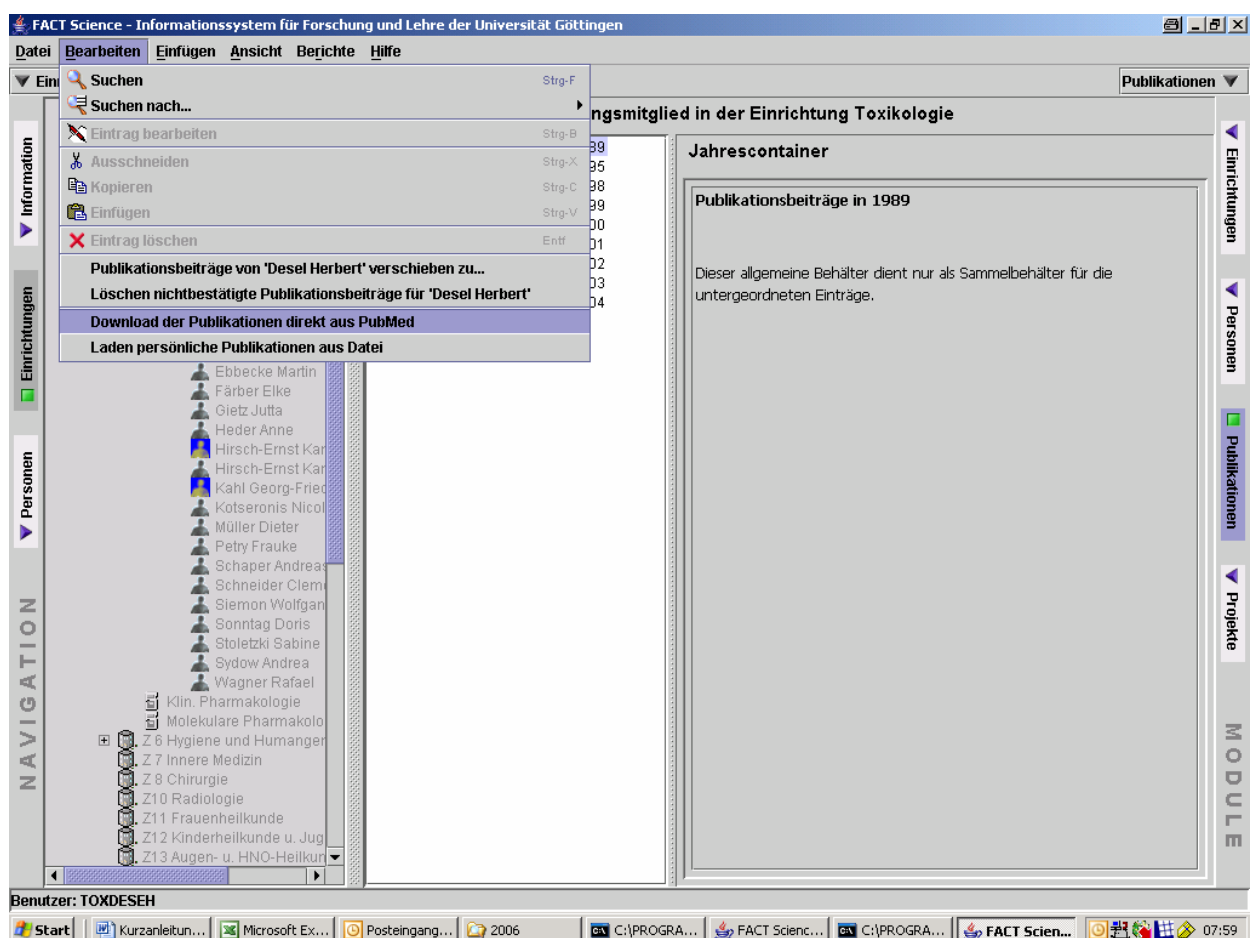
FACT Science - Informationssystem für Forschung und Lehre der Universität Göttingen

Datei Bearbeiten Einfügen Ansicht Berichte Hilfe

Ein

Suchen Strg-F
Suchen nach...
Eintrag bearbeiten Strg-B
Ausschneiden Strg-X
Kopieren Strg-C
Einfügen Strg-V
Eintrag löschen Entf
Publikationsbeiträge von 'Desel Herbert' verschieben zu...
Löschen nichtbestätigte Publikationsbeiträge für 'Desel Herbert'
Download der Publikationen direkt aus PubMed
Laden persönliche Publikationen aus Datei

Publikationen

ngsmitglied in der Einrichtung Toxikologie

Information
Einrichtungen
Personen
NAVIGATION

Ebbecke Martin
Färber Elke
Gietz Jutta
Heder Anne
Hirsch-Ernst Kar
Hirsch-Ernst Kar
Kahl Georg-Fried
Kotseronis Nicol
Müller Dieter
Petry Frauke
Schaper Andreas
Schneider Clem
Siemon Wolfgan
Sonntag Doris
Stoletzki Sabine
Sydow Andrea
Wagner Rafael
Klin. Pharmakologie
Molekulare Pharmakolo
Z 6 Hygiene und Humanger
Z 7 Innere Medizin
Z 8 Chirurgie
Z10 Radiologie
Z11 Frauenheilkunde
Z12 Kinderheilkunde u. Jug
Z13 Augen- u. HNO-Heilkun

89
95
98
99
00
01
02
03
04

Jahrescontainer

Publikationsbeiträge in 1989

Dieser allgemeine Behälter dient nur als Sammelbehälter für die untergeordneten Einträge.

Einrichtungen
Personen
Publikationen
Projekte
MODULE

Benutzer: TOXDESEH

Start | Kurzanleitun... | Microsoft Ex... | Posteingang... | 2006 | C:\PROGRA... | FACT Scienc... | C:\PROGRA... | FACT Scien... | 07:59